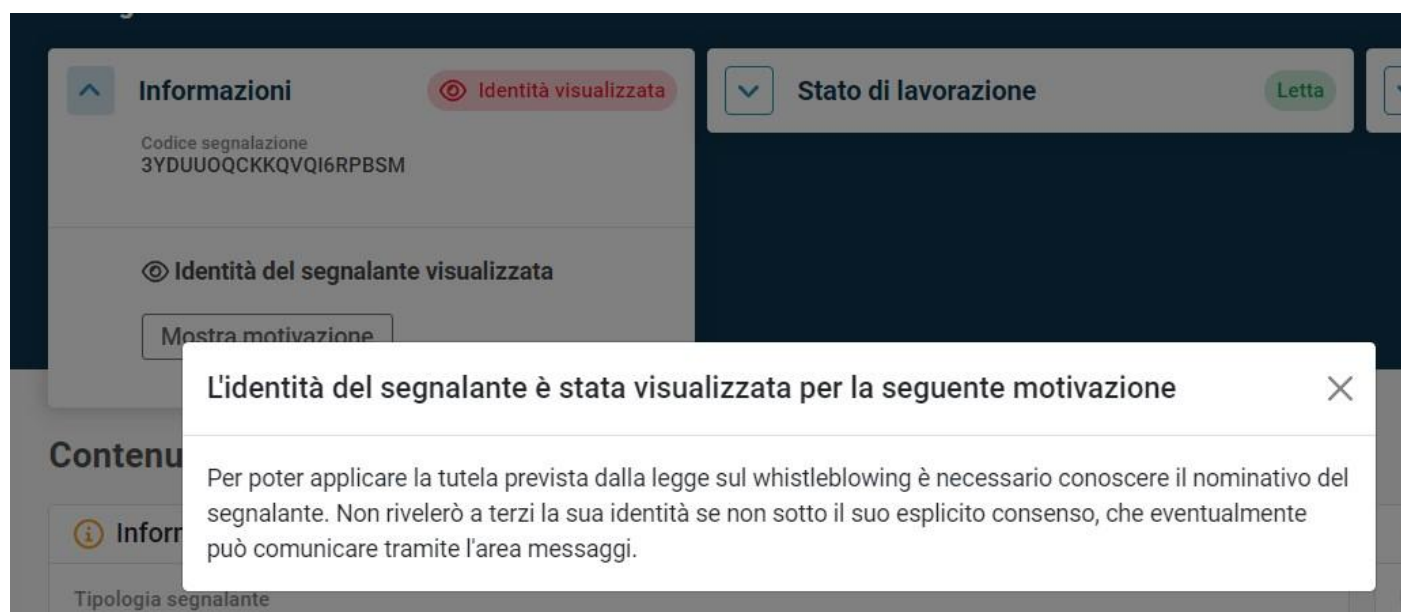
Informazioni

Identità visualizzata

Codice segnalazione
3YDUUOQCKKQVQI6RPBSM

Identità del segnalante visualizzata

Mostra motivazione

Stato di lavorazione

Letta

Contenu

Inforr

Tipologia segnalante

L'identità del segnalante è stata visualizzata per la seguente motivazione

Per poter applicare la tutela prevista dalla legge sul whistleblowing è necessario conoscere il nominativo del segnalante. Non rivelerò a terzi la sua identità se non sotto il suo esplicito consenso, che eventualmente può comunicare tramite l'area messaggi.